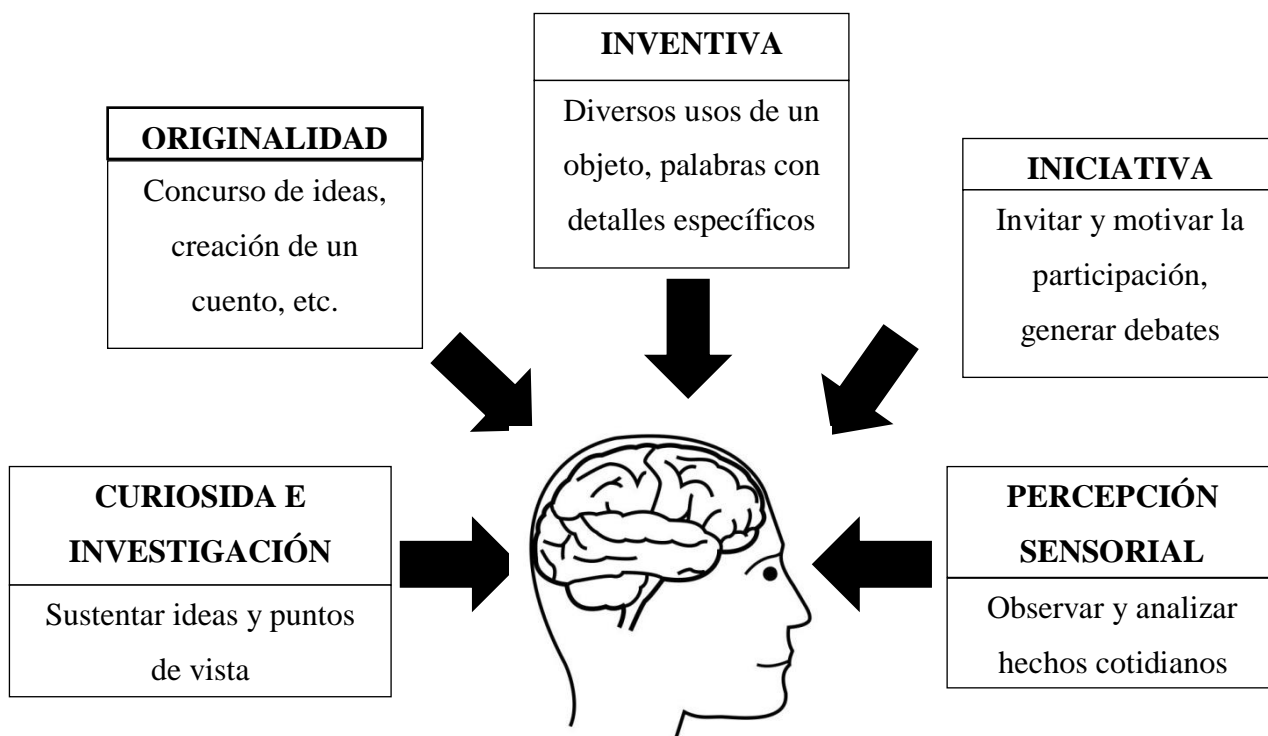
INVENTIVA

Diversos usos de un objeto, palabras con detalles específicos

ORIGINALIDAD

Concurso de ideas, creación de un cuento, etc.

INICIATIVA

Invitar y motivar la participación, generar debates

CURIOSIDA E INVESTIGACIÓN

Sustentar ideas y puntos de vista

PERCEPCIÓN SENSORIAL

Observar y analizar hechos cotidianos